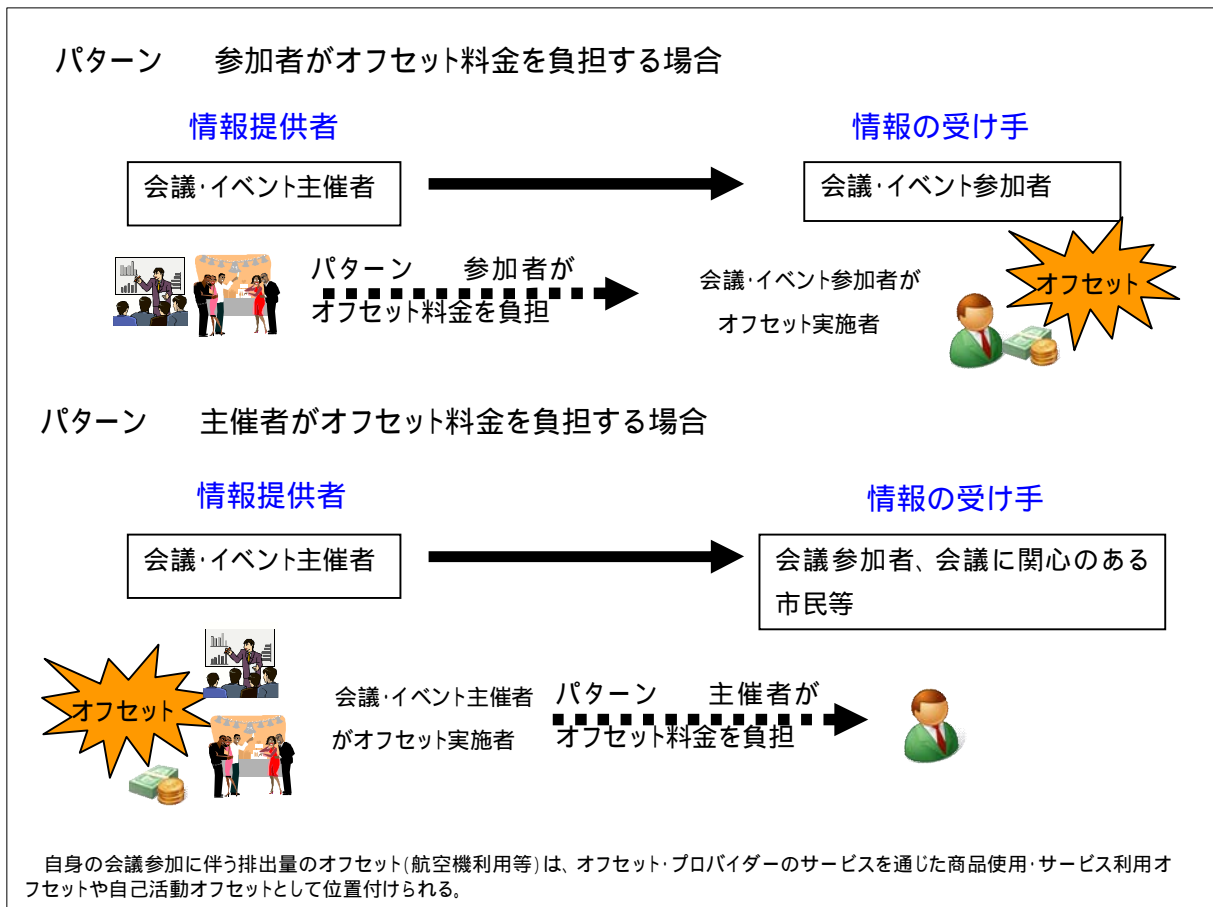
パターン　参加者がオフセット料金を負担する場合

情報提供者

情報の受け手

会議･イベント主催者

会議･イベント参加者

パターン　参加者がオフセット料金を負担

会議･イベント参加者がオフセット実施者

オフセット

パターン　主催者がオフセット料金を負担する場合

情報提供者

情報の受け手

会議･イベント主催者

会議参加者、会議に関心のある市民等

オフセット

会議･イベント主催者がオフセット実施者

パターン　主催者がオフセット料金を負担

自身の会議参加に伴う排出量のオフセット(航空機利用等)は、オフセット･プロバイダーのサービスを通じた商品使用･サービス利用オフセットや自己活動オフセットとして位置付けられる。